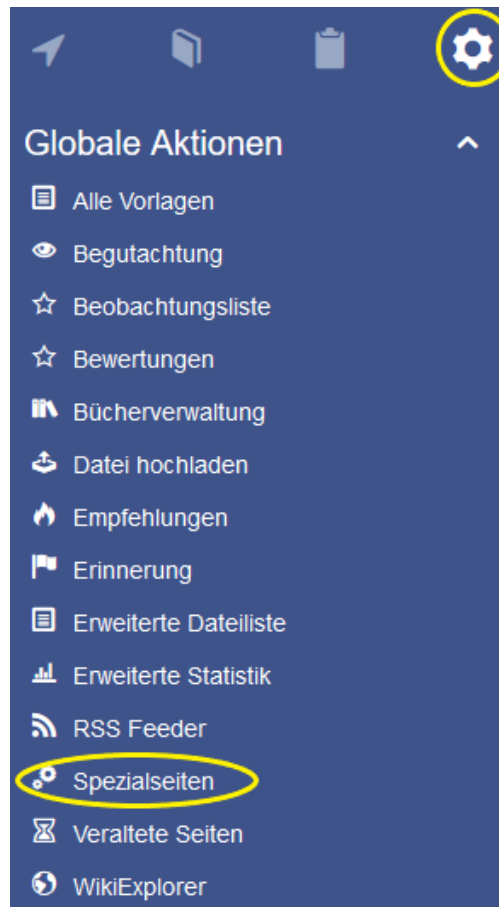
Globale Aktionen

Alle Vorlagen

Begutachtung

Beobachtungsliste

Bewertungen

Bücherverwaltung

Datei hochladen

Empfehlungen

Erinnerung

Erweiterte Dateiliste

Erweiterte Statistik

RSS Feeder

Spezialseiten

Veraltete Seiten

WikiExplorer